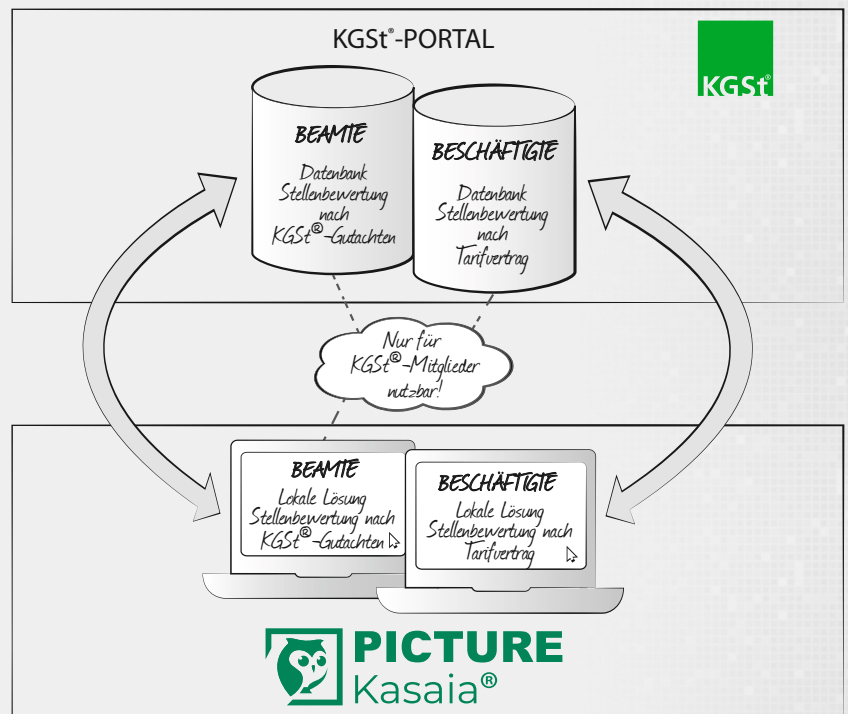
KGSt®-PORTAL

KGSt

BEAMTE

Datenbank Stellenbewertung nach KGSt®-Gutachten

BESCHÄFTIGTE

Datenbank Stellenbewertung nach Tarifvertrag

Nur für KGSt®-Mitglieder nutzbar!

BEAMTE

Lokale Lösung Stellenbewertung nach KGSt®-Gutachten

BESCHÄFTIGTE

Lokale Lösung Stellenbewertung nach Tarifvertrag

PICTURE Kasaia®